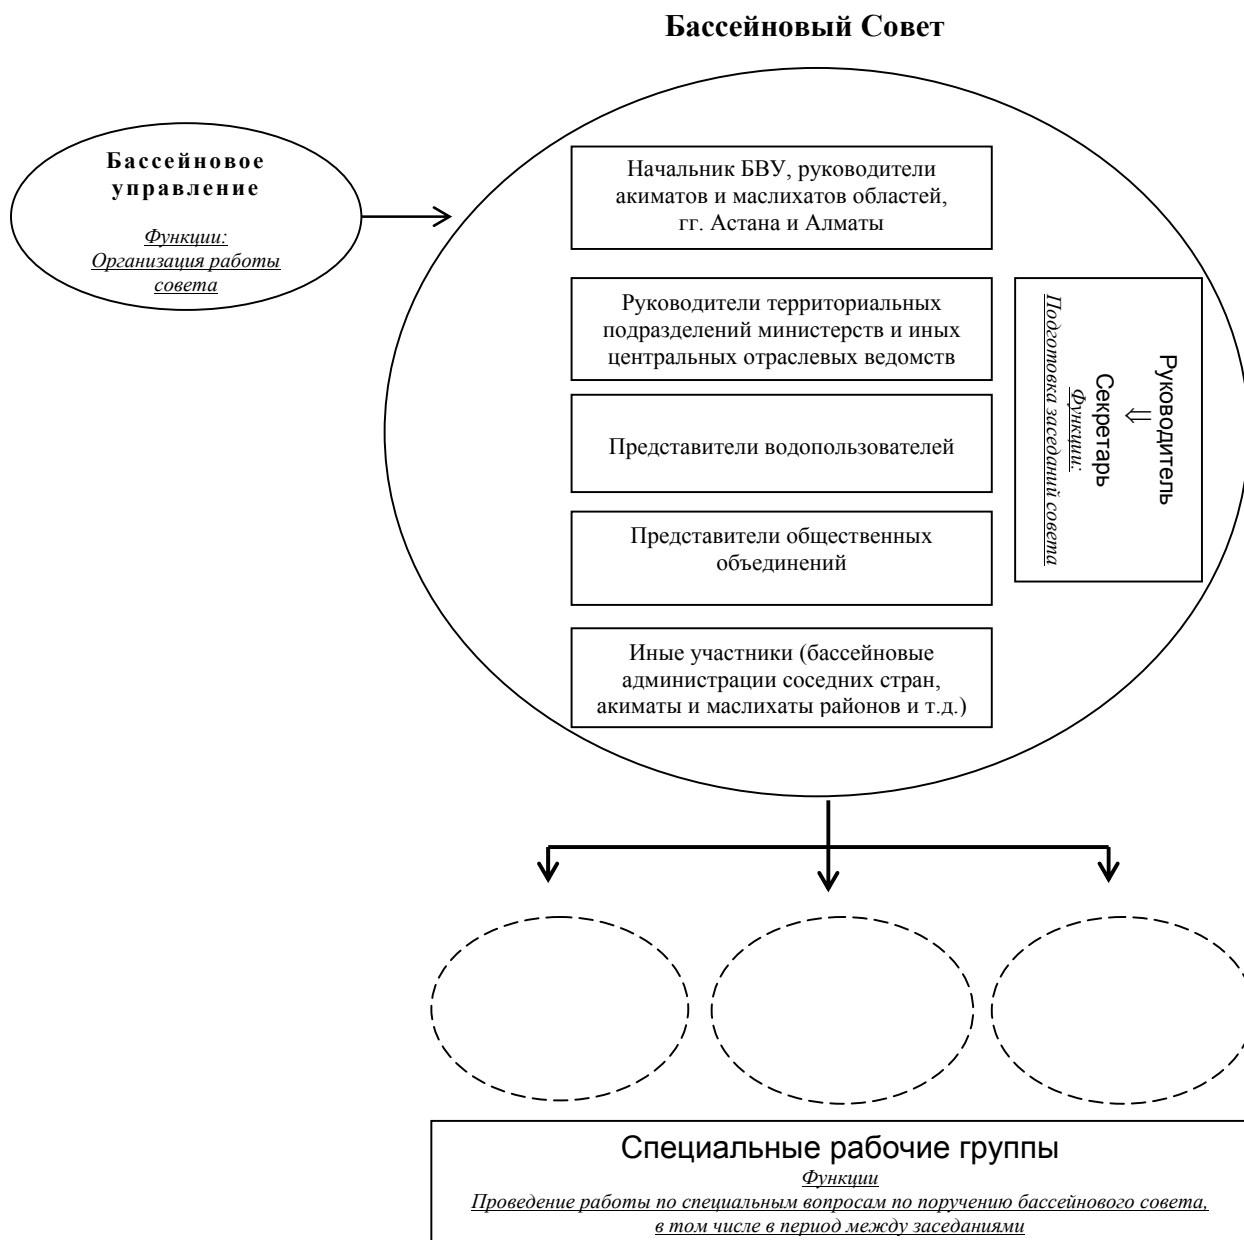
Бассейновый Совет

Бассейновое управление

Функции:
Организация работы совета

Начальник БВУ, руководители акиматов и маслихатов областей, гг. Астана и Алматы

Руководители территориальных подразделений министерств и иных центральных отраслевых ведомств

Представители водопользователей

Представители общественных объединений

Иные участники (бассейновые администрации соседних стран, акиматы и маслихаты районов и т.д.)

Руководитель
⇓
Секретарь
Функции:
Подготовка заседаний совета

Специальные рабочие группы
Функции
Проведение работы по специальным вопросам по поручению бассейнового совета, в том числе в период между заседаниями